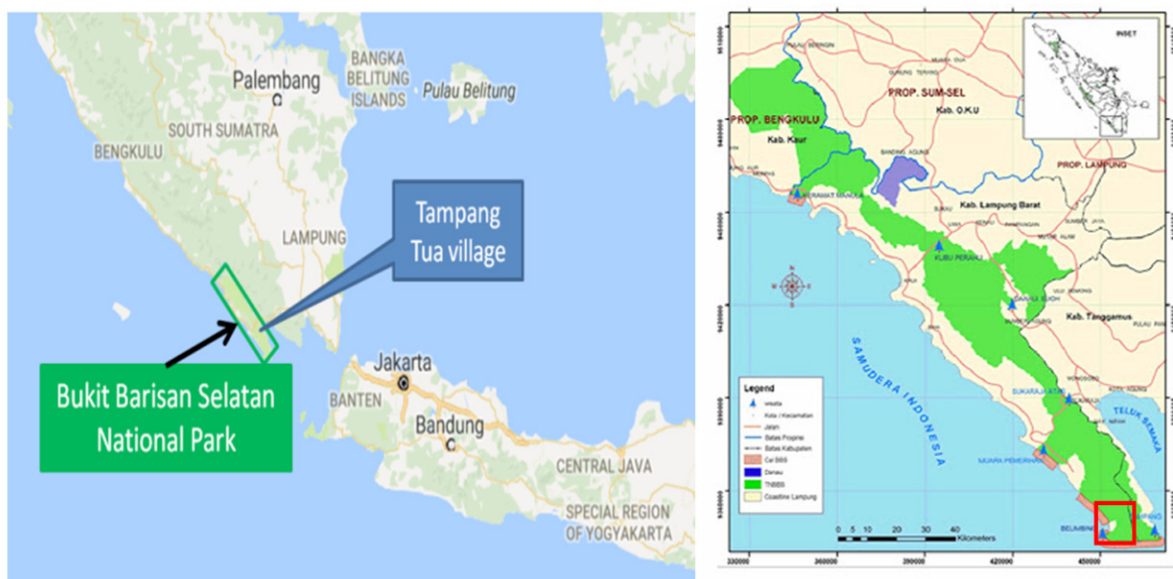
BANGKA BELITUNG ISLANDS

Palembang

Pulau Belitung

SOUTH SUMATRA

BENGKULU

LAMPUNG

Tampang Tua village

Bukit Barisan Selatan National Park

Jakarta

BANTEN

Bandung

CENTRAL JAVA

SPECIAL REGION OF YOGYAKARTA

INSET

PROP. BENGKULU

Kab. Kaur

PROP. SUM-SEL

Kab. O.K.U

PROP. LAMPUNG

Kab. Lampung Barat

KUBU PERAHU

Kab. Tanggamus

SAMUDERA INDONESIA

TELUK SEMAKA

MUARA PEMERIHAN

BELIMBING

Legend

Wisata

Kota / Kecamatan

Jalan

Batas Propinsi

Batas Kabupaten

Cal BBS

Danau

TNBBS

Coastline Lampung

0 5 10 20 30 40 Kilometers

330000 360000 390000 420000 450000